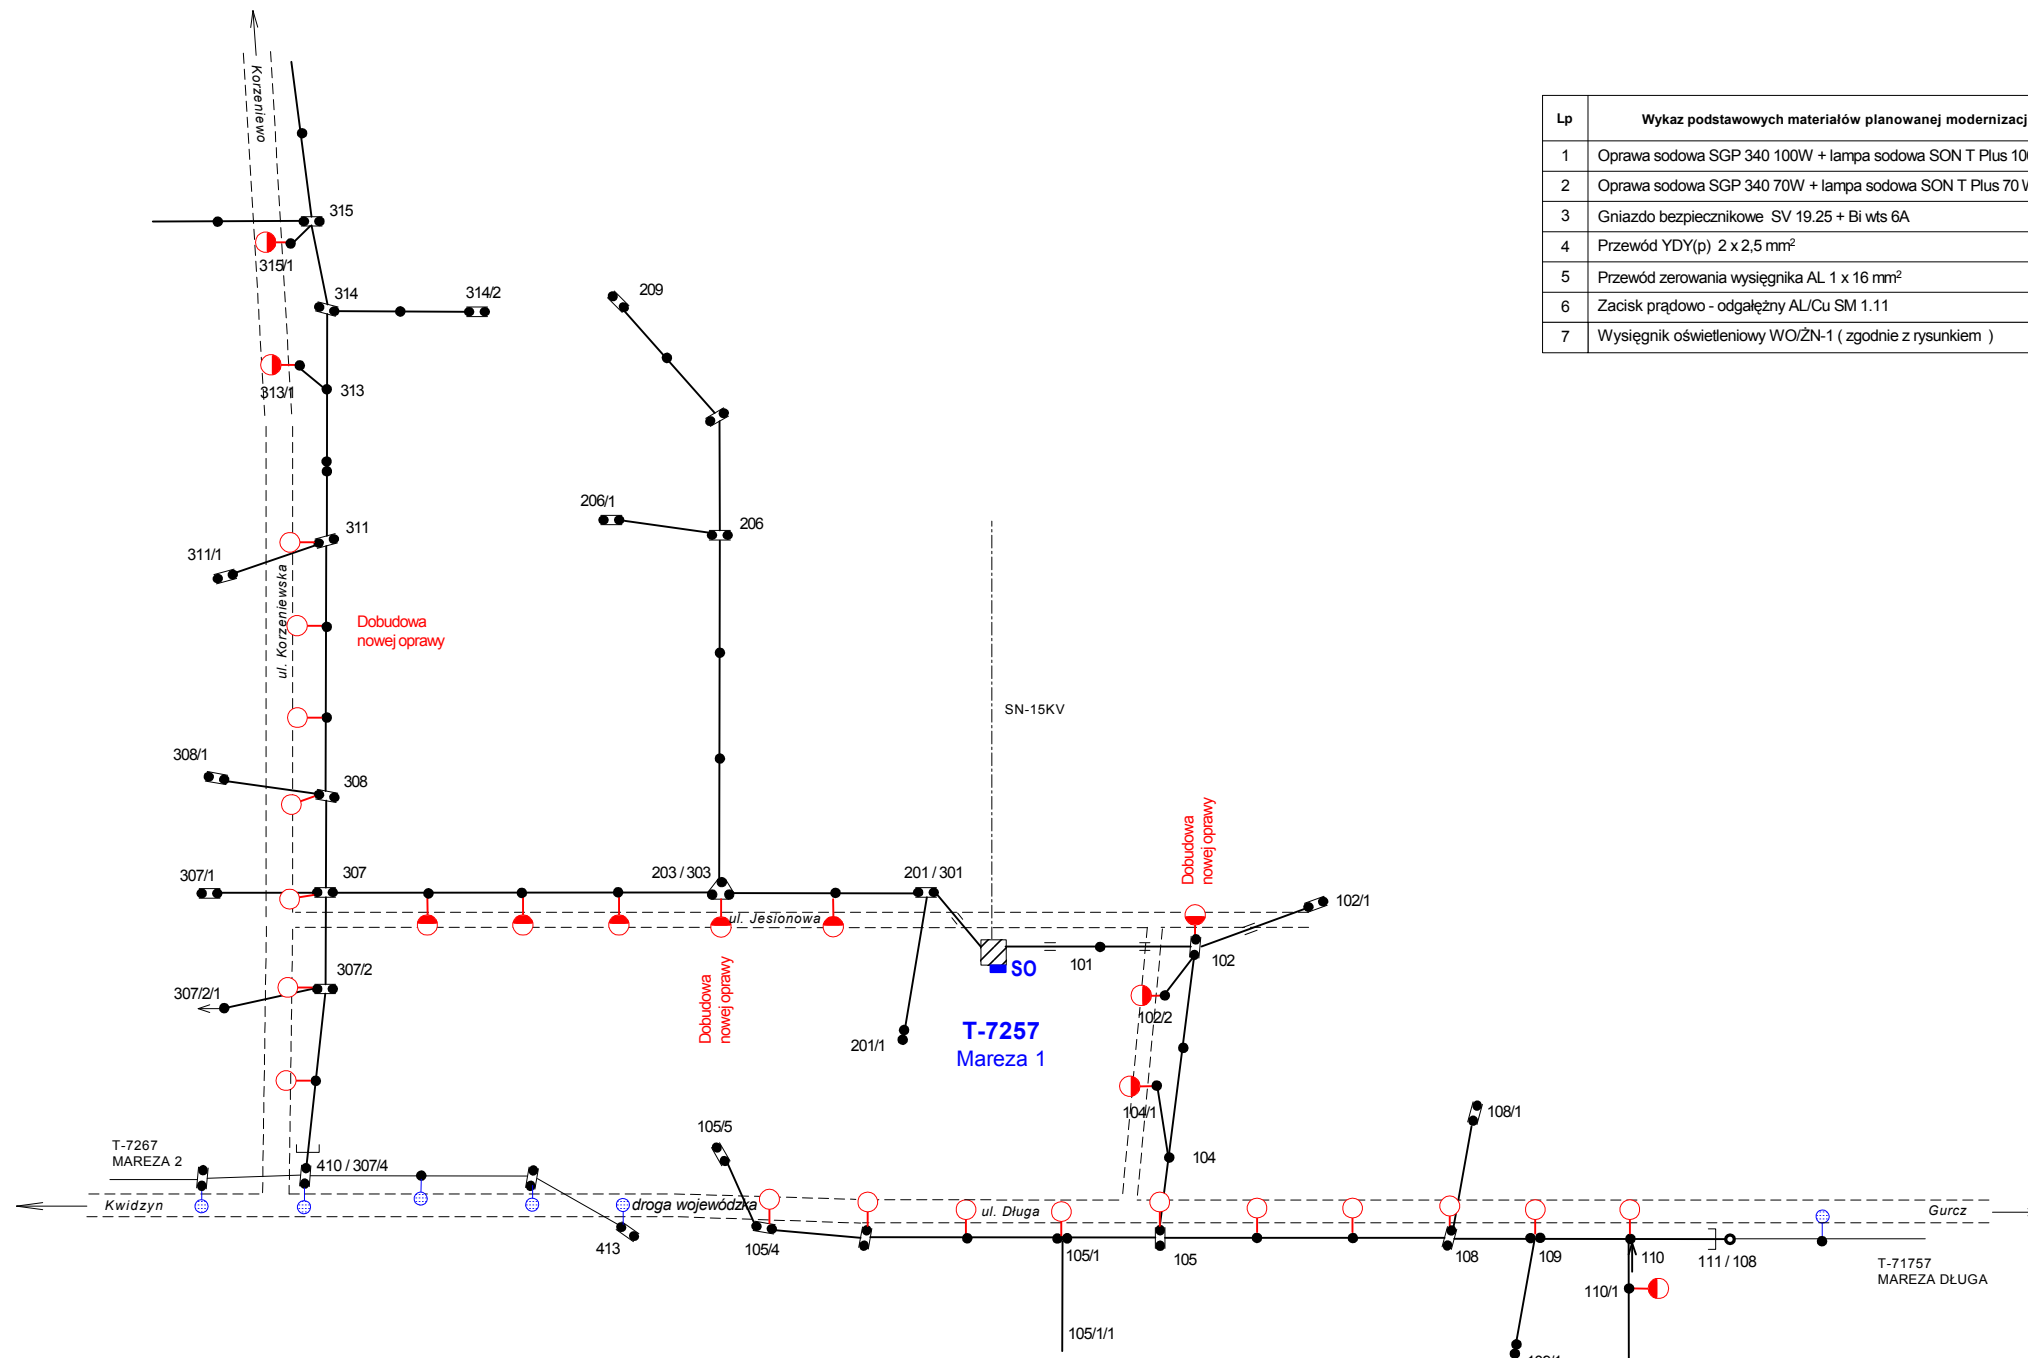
| Lp | Wykaz podstawowych materiałów planowanej modernizacj |
|---|---|
| 1 | Oprawa sodowa SGP 340 100W + lampa sodowa SON T Plus 10 |
| 2 | Oprawa sodowa SGP 340 70W + lampa sodowa SON T Plus 70 W |
| 3 | Gniazdo bezpiecznikowe SV 19.25 + Bi wts 6A |
| 4 | Przewód YDY(p) 2 x 2,5 mm$^2$ |
| 5 | Przewód zerowania wysięgnika AL 1 x 16 mm$^2$ |
| 6 | Zacisk prądowo - odgałęźny AL/Cu SM 1.11 |
| 7 | Wysięgnik oświetleniowy WO/ŻN-1 ( zgodnie z rysunkiem ) |

Korzeniewo

315
315/1
314
314/2
313/1
313
209
206/1
206
311
311/1
ul. Korzeniewska
Dobudowa nowej oprawy
SN-15KV
308/1
308
307/1
307
203 / 303
201 / 301
Dobudowa nowej oprawy
102/1
ul. Jesionowa
SO
101
102
307/2
307/2/1
Dobudowa nowej oprawy
102/2
201/1
T-7257
Mareza 1
104/1
108/1
105/5
104
T-7267
MAREZA 2
410 / 307/4
Kwidzyn
droga wojewódzka
ul. Długa
Gurcz
413
105/4
105/1
105
108
109
110
111 / 108
T-71757
MAREZA DŁUGA
110/1
105/1/1